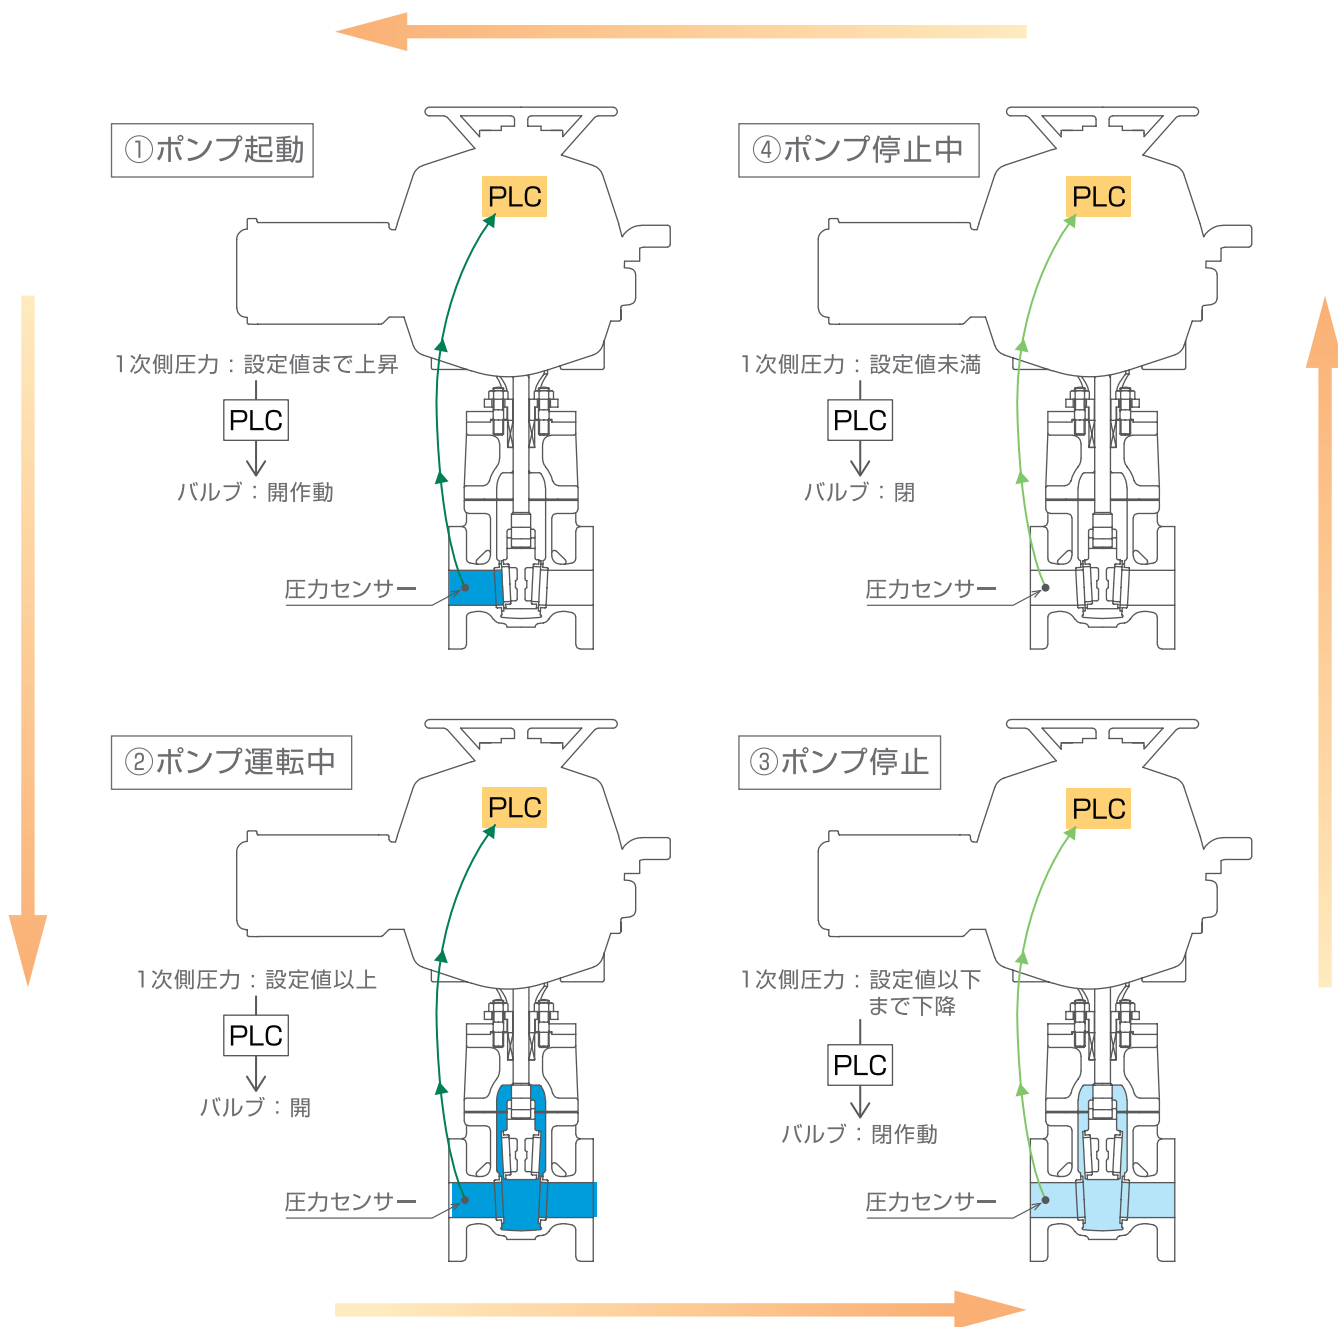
①ポンプ起動

PLC

1次側圧力：設定値まで上昇

PLC

バルブ：開作動

圧力センサー

④ポンプ停止中

PLC

1次側圧力：設定値未満

PLC

バルブ：閉

圧力センサー

②ポンプ運転中

PLC

1次側圧力：設定値以上

PLC

バルブ：開

圧力センサー

③ポンプ停止

PLC

1次側圧力：設定値以下まで下降

PLC

バルブ：閉作動

圧力センサー